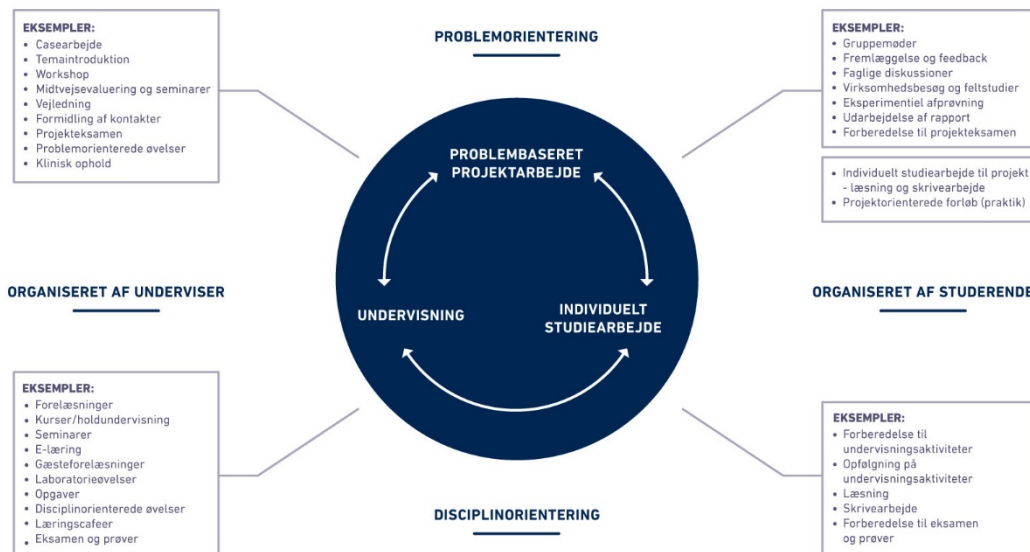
EKSEMPLER:
- Casearbejde
- Temaintroduktion
- Workshop
- Midtvejsevaluering og seminarer
- Vejledning
- Formidling af kontakter
- Projekteksamen
- Problemorienterede øvelser
- Klinisk ophold

PROBLEMORIENTERING

EKSEMPLER:
- Gruppemøder
- Fremlæggelse og feedback
- Faglige diskussioner
- Virksomhedsbesøg og feltstudier
- Eksperimentiel afprøvning
- Udarbejdelse af rapport
- Forberedelse til projekteksamen

- Individuelt studiearbejde til projekt - læsning og skrivearbejde
- Projektorienterede forløb (praktik)

PROBLEMBASERET PROJEKTARBEJDE

ORGANISERET AF UNDERVISER

UNDERVISNING

INDIVIDUELT STUDIEARBEJDE

ORGANISERET AF STUDERENDE

EKSEMPLER:
- Forelæsninger
- Kurser/holdundervisning
- Seminarer
- E-læring
- Gæsteforelæsninger
- Laboratorieøvelser
- Opgaver
- Disciplinorienterede øvelser
- Læringscafeer
- Eksamen og prøver

DISCIPLINORIENTERING

EKSEMPLER:
- Forberedelse til undervisningsaktiviteter
- Opfølgning på undervisningsaktiviteter
- Læsning
- Skrivearbejde
- Forberedelse til eksamen og prøver